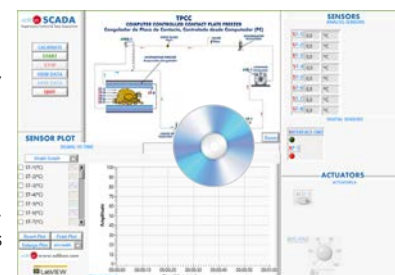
SCADA

TPCC
COMPUTER CONTROLLED CONTACT PLATE FREEZER
Congelador de Placa de Contacto, Controlado desde Computador (PC)

SENSORS

ACTUATORS

SENSOR PLOT

START
STOP

Amplitude

LabVIEW

www.edibon.com